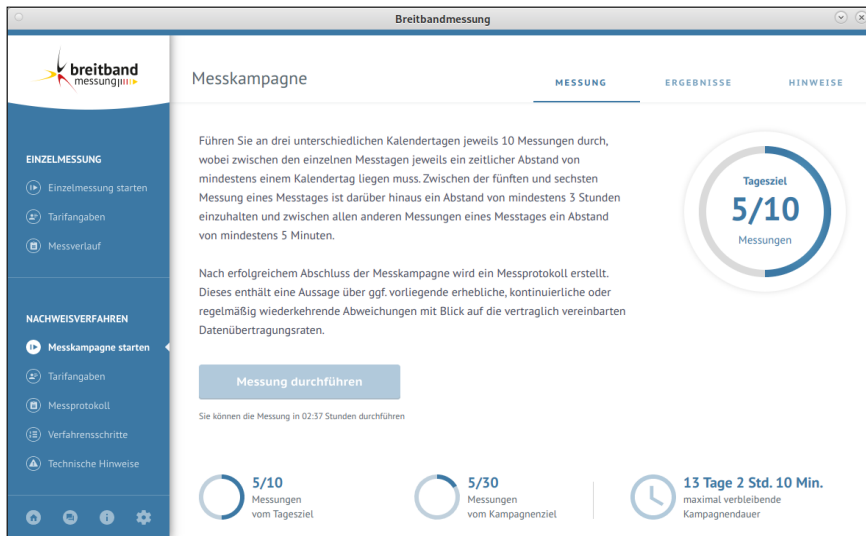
Breitbandmessung

breitband messung

EINZELMESSUNG
Einzelmessung starten
Tarifangaben
Messverlauf

NACHWEISVERFAHREN
Messkampagne starten
Tarifangaben
Messprotokoll
Verfahrensschritte
Technische Hinweise

Messkampagne

MESSUNG ERGEBNISSE HINWEISE

Führen Sie an drei unterschiedlichen Kalendertagen jeweils 10 Messungen durch, wobei zwischen den einzelnen Messtagen jeweils ein zeitlicher Abstand von mindestens einem Kalendertag liegen muss. Zwischen der fünften und sechsten Messung eines Messtages ist darüber hinaus ein Abstand von mindestens 3 Stunden einzuhalten und zwischen allen anderen Messungen eines Messtages ein Abstand von mindestens 5 Minuten.

Nach erfolgreichem Abschluss der Messkampagne wird ein Messprotokoll erstellt. Dieses enthält eine Aussage über ggf. vorliegende erhebliche, kontinuierliche oder regelmäßig wiederkehrende Abweichungen mit Blick auf die vertraglich vereinbarten Datenübertragungsraten.

Tagesziel
5/10
Messungen

Messung durchführen

Sie können die Messung in 02:37 Stunden durchführen

5/10
Messungen
vom Tagesziel

5/30
Messungen
vom Kampagnenziel

13 Tage 2 Std. 10 Min.
maximal verbleibende
Kampagnendauer